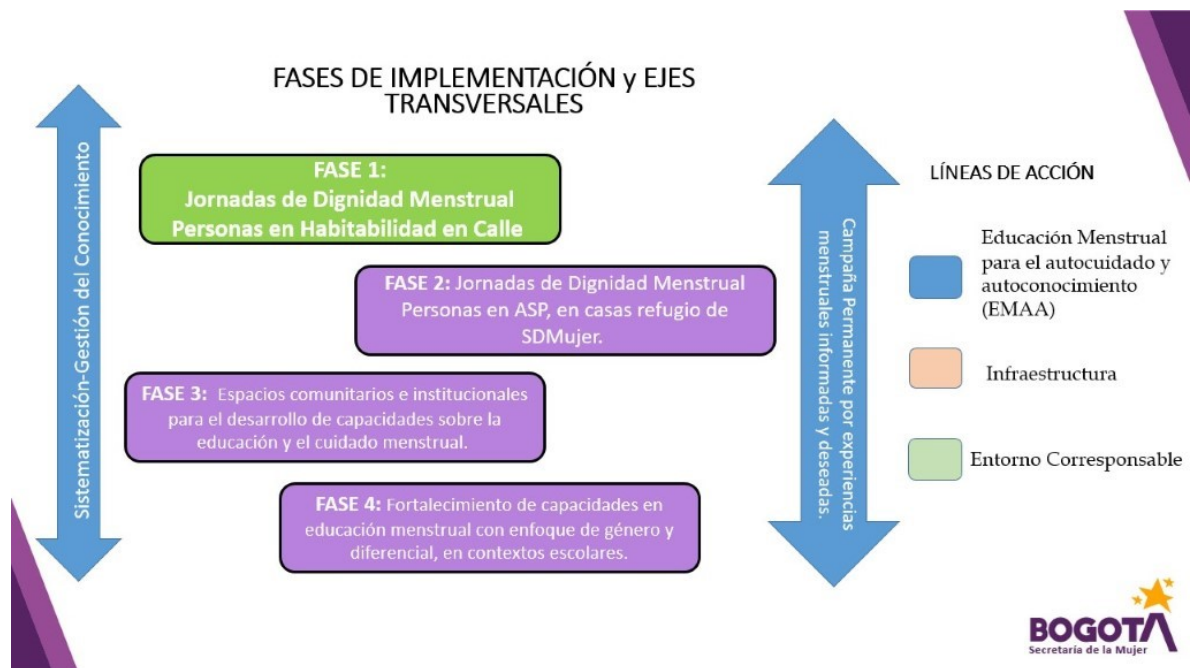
FASES DE IMPLEMENTACIÓN y EJES TRANSVERSALES

Sistematización-Gestión del Conocimiento

FASE 1:
Jornadas de Dignidad Menstrual
Personas en Habitabilidad en Calle

FASE 2: Jornadas de Dignidad Menstrual Personas en ASP, en casas refugio de SDMujer.

FASE 3: Espacios comunitarios e institucionales para el desarrollo de capacidades sobre la educación y el cuidado menstrual.

FASE 4: Fortalecimiento de capacidades en educación menstrual con enfoque de género y diferencial, en contextos escolares.

Campaña Permanente por experiencias menstruales informadas y deseadas.

LÍNEAS DE ACCIÓN

Educación Menstrual para el autocuidado y autoconocimiento (EMAA)

Infraestructura

Entorno Corresponsable

BOGOTÁ
Secretaría de la Mujer